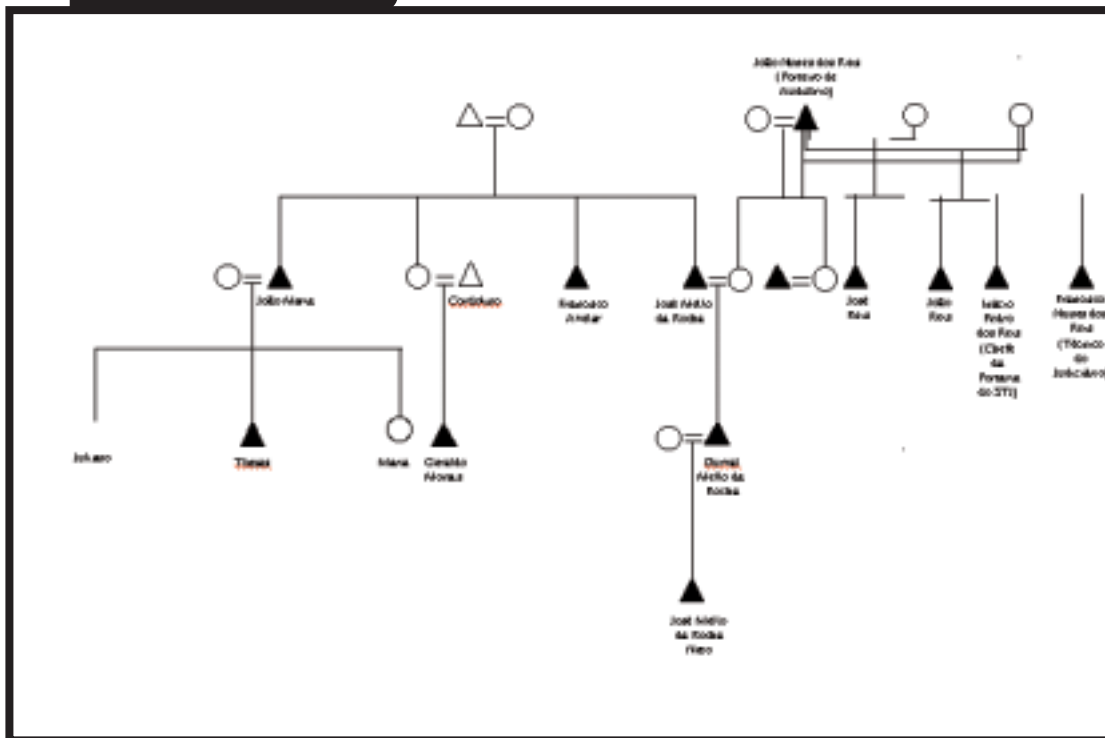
João Neves dos Reis (Fazenda de Aviação)

João Alves

Cortiduro

Francisco Amaral

José Aécio da Rocha

José Reis

João Reis

Iaildo Pinto dos Reis (Chefe da Fazenda do STI)

Francisco Neves dos Reis (Técnico do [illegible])

Juliano

Tomas

Maria

Cassião Alonso

Dornel Aécio da Rocha

José Aécio da Rocha Neto